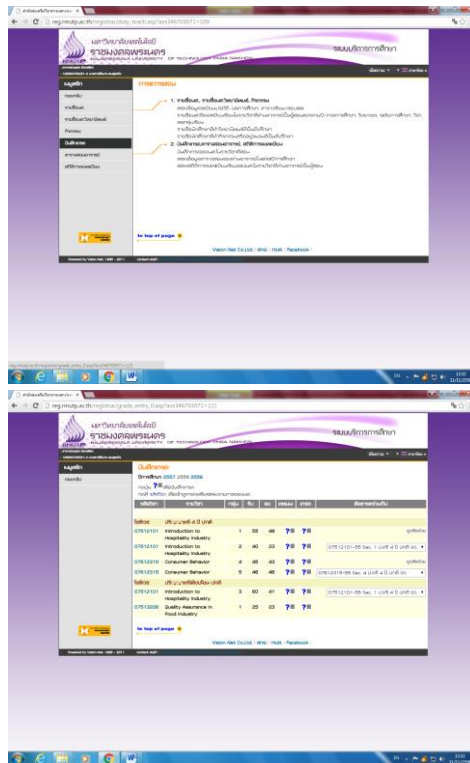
reg.rmutp.ac.th/registrar/duty_teach.asp?avs346769071=109

มหาวิทยาลัยเทคโนโลยี
ราชมงคลพระนคร
RAJAMANGALA UNIVERSITY OF TECHNOLOGY PHRA NAKHON

ระบบบริการการศึกษา

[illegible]

ภาระการสอน

1. รายชื่อนศ. รายชื่อนศ.วิชาบังคับนศ. กิจกรรม

2. บันทึกผลการสอบ/การสอน ตรวจสอบ/ผลการสอน

to top of page

Vision Net Co.,Ltd. | Who | Hook | Facebook

reg.rmutp.ac.th/registrar/grade_entry_0.asp?avs346769071=121

มหาวิทยาลัยเทคโนโลยี
ราชมงคลพระนคร
RAJAMANGALA UNIVERSITY OF TECHNOLOGY PHRA NAKHON

ระบบบริการการศึกษา

บันทึกเกรด

ปีการศึกษา 2557 2558 2559

| รหัสวิชา | รายวิชา | กลุ่ม | รับ | ลง | คะแนน | เกรด | สัดส่วนการประเมิน |
|---|---|---|---|---|---|---|---|
| โปรดระบุ | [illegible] | | | | | | |
| 07512101 | Introduction to Hospitality Industry | 1 | 55 | 48 | | | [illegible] |
| 07512101 | Introduction to Hospitality Industry | 2 | 40 | 22 | | | 07512101-55 Sec. 1 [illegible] |
| 07512315 | Consumer Behavior | 4 | 45 | 40 | | | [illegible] |
| 07512315 | Consumer Behavior | 5 | 46 | 46 | | | 07512315-55 Sec. 4 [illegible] |
| โปรดระบุ | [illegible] | | | | | | |
| 07512101 | Introduction to Hospitality Industry | 3 | 60 | 41 | | | 07512101-55 Sec. 1 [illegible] |
| 07513208 | Quality Assurance in Food Industry | 1 | 25 | 23 | | | |

to top of page

Vision Net Co.,Ltd. | Who | Hook | Facebook